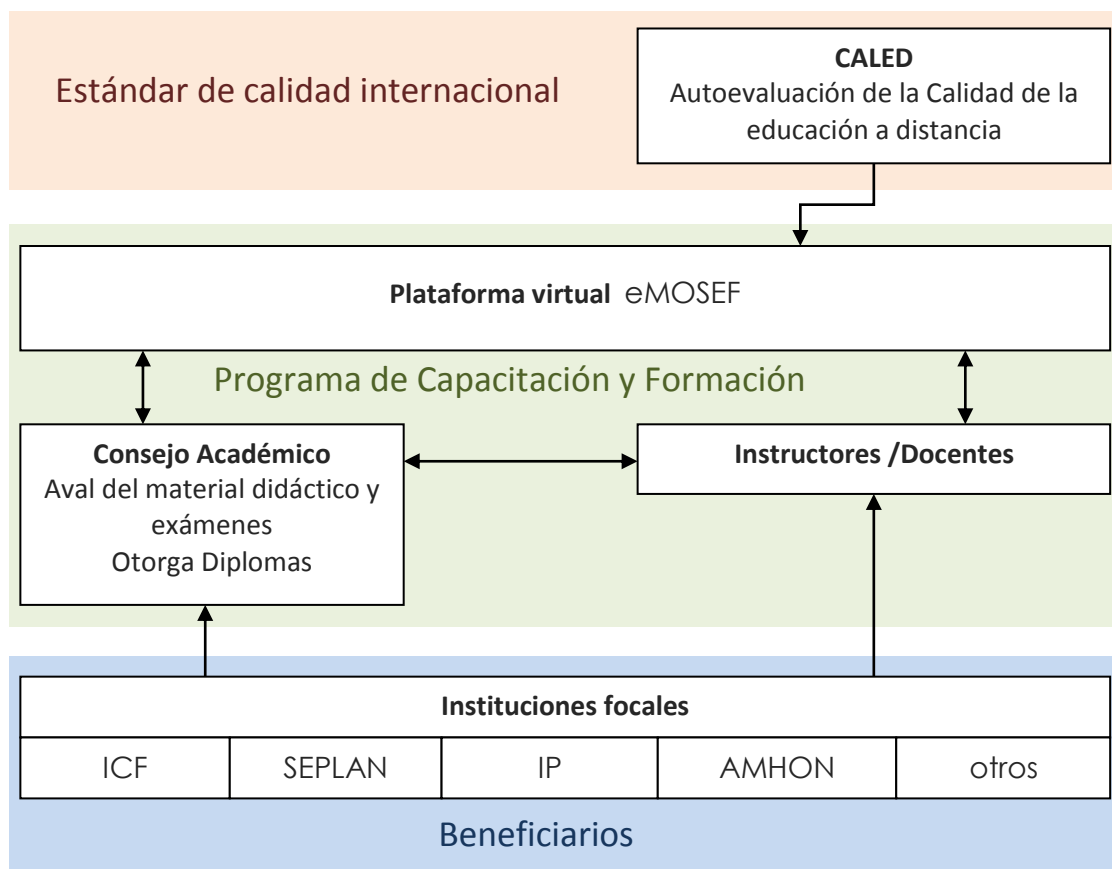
Estándar de calidad internacional

**CALED**
Autoevaluación de la Calidad de la educación a distancia

**Plataforma virtual** eMOSEF

Programa de Capacitación y Formación

**Consejo Académico**
Aval del material didáctico y exámenes
Otorga Diplomas

**Instructores /Docentes**

**Instituciones focales**

| ICF | SEPLAN | IP | AMHON | otros |
|---|---|---|---|---|

Beneficiarios